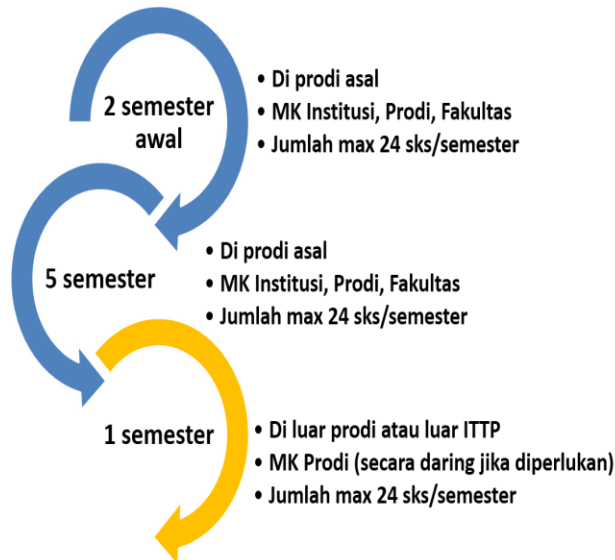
2 semester awal

• Di prodi asal
• MK Institusi, Prodi, Fakultas
• Jumlah max 24 sks/semester

5 semester

• Di prodi asal
• MK Institusi, Prodi, Fakultas
• Jumlah max 24 sks/semester

1 semester

• Di luar prodi atau luar ITTP
• MK Prodi (secara daring jika diperlukan)
• Jumlah max 24 sks/semester